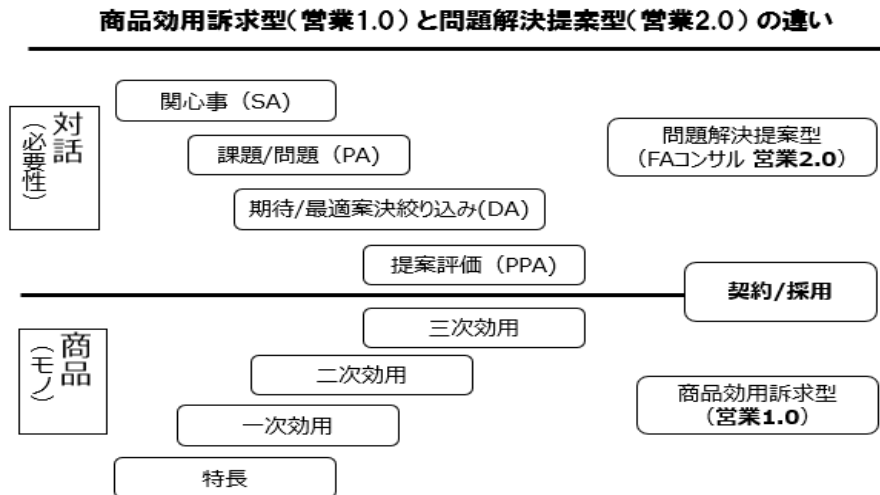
商品効用訴求型（営業1.0）と問題解決提案型（営業2.0）の違い

対話（必要性）

関心事（SA）

課題/問題（PA）

期待/最適案決絞り込み(DA)

提案評価（PPA）

問題解決提案型（FAコンサル 営業2.0）

契約/採用

商品（モノ）

三次効用

二次効用

一次効用

特長

商品効用訴求型（営業1.0）